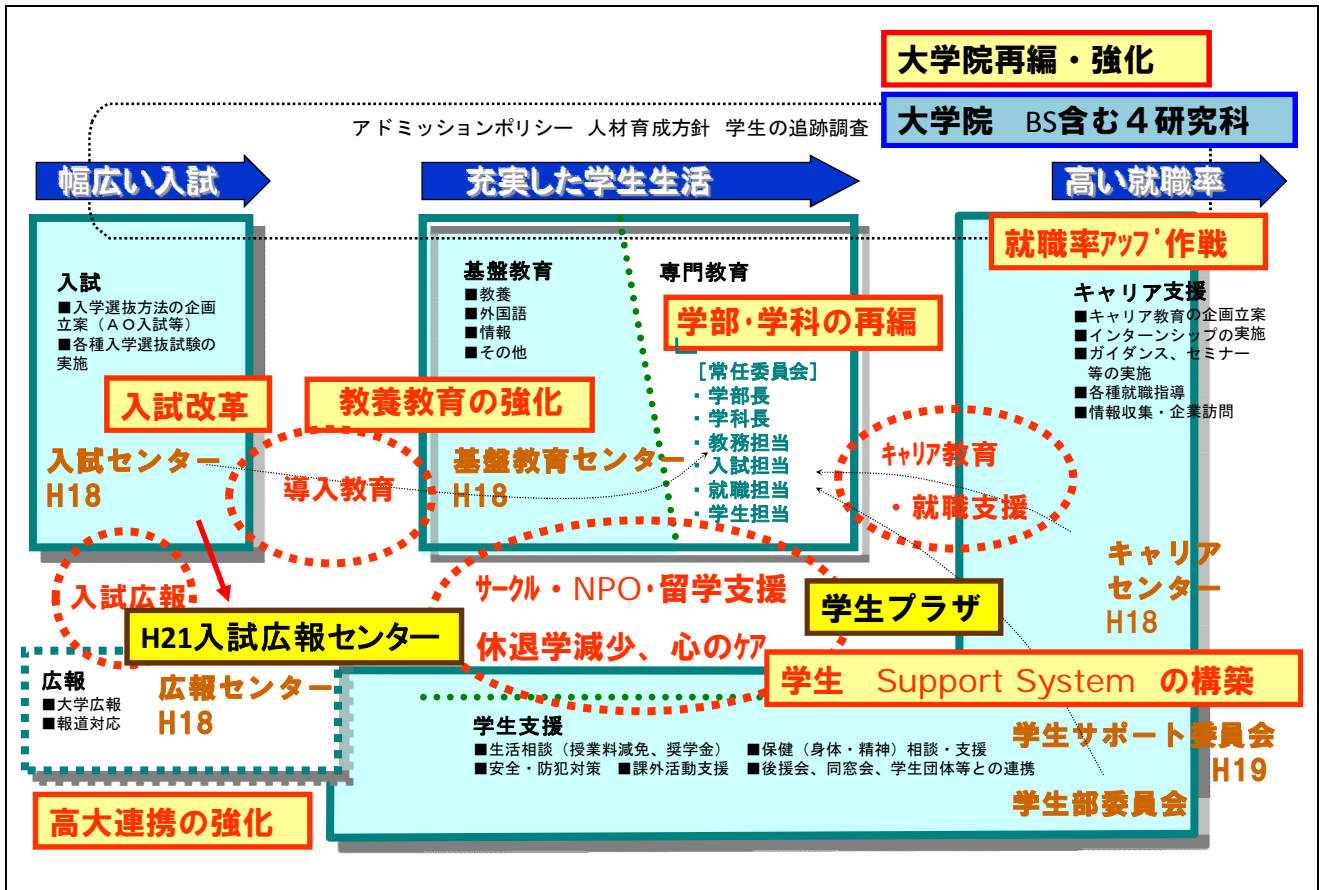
大学院再編・強化

アドミッションポリシー　人材育成方針　学生の追跡調査

大学院　BS含む４研究科

幅広い入試

充実した学生生活

高い就職率

就職率ｱｯﾌﾟ作戦

入試
■入学選抜方法の企画立案（ＡＯ入試等）
■各種入学選抜試験の実施

入試改革

入試センター
H18

基盤教育
■教養
■外国語
■情報
■その他

専門教育

学部･学科の再編

［常任委員会］
・学部長
・学科長
・教務担当
・入試担当
・就職担当
・学生担当

教養教育の強化

導入教育

基盤教育センター
H18

キャリア支援
■キャリア教育の企画立案
■インターンシップの実施
■ガイダンス、セミナー等の実施
■各種就職指導
■情報収集・企業訪問

ｷｬﾘｱ教育

・就職支援

キャリア
センター
H18

入試広報

H21入試広報センター

サークル・NPO･留学支援

学生プラザ

休退学減少、心のｹｱ

学生　Support System　の構築

広報
■大学広報
■報道対応

広報センター
H18

学生支援
■生活相談（授業料減免、奨学金）　■保健（身体・精神）相談・支援
■安全・防犯対策　■課外活動支援　■後援会、同窓会、学生団体等との連携

学生サポート委員会
H19

学生部委員会

高大連携の強化